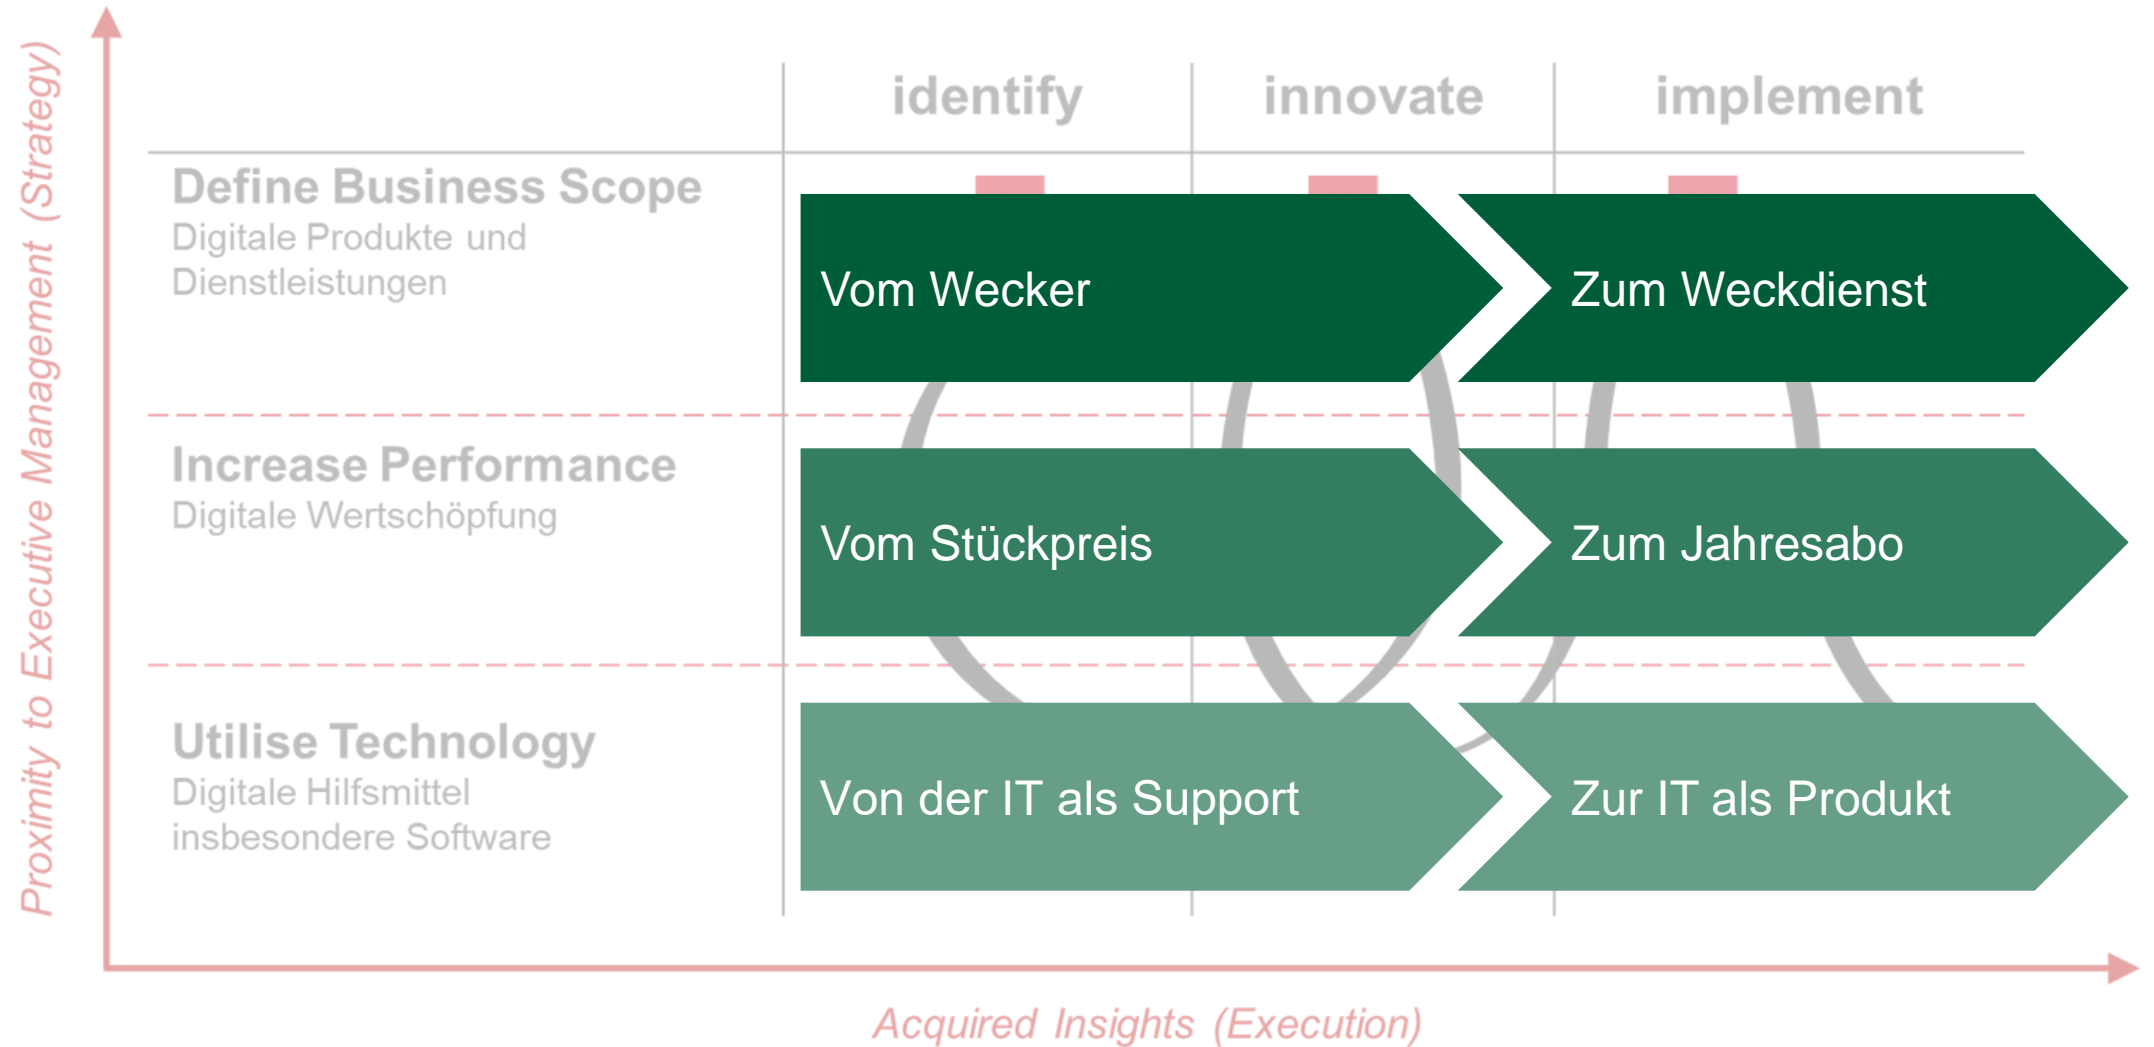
Proximity to Executive Management (Strategy)

identify

innovate

implement

Define Business Scope
Digitale Produkte und Dienstleistungen

Vom Wecker

Zum Weckdienst

Increase Performance
Digitale Wertschöpfung

Vom Stückpreis

Zum Jahresabo

Utilise Technology
Digitale Hilfsmittel insbesondere Software

Von der IT als Support

Zur IT als Produkt

Acquired Insights (Execution)